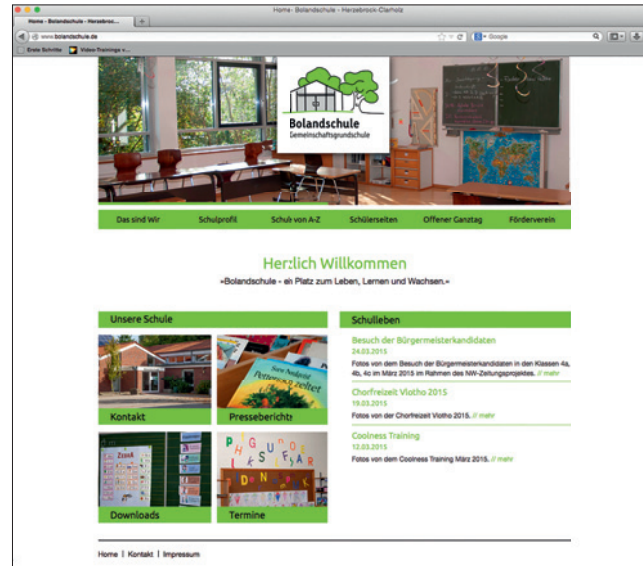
Home- Bolandschule - Herzebrock-Clarholz

Home - Bolandschule - Herzebroc...

www.bolandschule.de

Google

Erste Schritte

Video-Trainings v...

Bolandschule
Gemeinschaftsgrundschule

Das sind Wir | Schulprofil | Schule von A-Z | Schülerseiten | Offener Ganztag | Förderverein

Herzlich Willkommen

»Bolandschule - ein Platz zum Leben, Lernen und Wachsen.«

Unsere Schule

Kontakt

Presseberichte

Downloads

Termine

Schulleben

Besuch der Bürgermeisterkandidaten
24.03.2015
Fotos von dem Besuch der Bürgermeisterkandidaten in den Klassen 4a, 4b, 4c im März 2015 im Rahmen des NW-Zeitungsprojektes. // mehr

Chorfreizeit Vlotho 2015
19.03.2015
Fotos von der Chorfreizeit Vlotho 2015. // mehr

Coolness Training
12.03.2015
Fotos von dem Coolness Training März 2015. // mehr

Home | Kontakt | Impressum